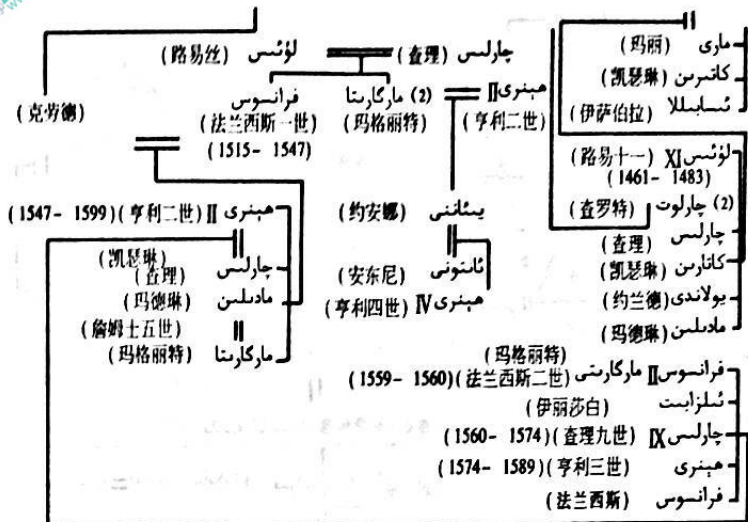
(路易丝) لۇئىس
(查理) چارلس
(克劳德)
(玛丽) مارى
(凯瑟琳) كاتىرىن
(伊萨伯拉) ئىسابىللا
فرانسوس
(法兰西斯一世)
(1515- 1547)
(2) مارگارىتا
(玛格丽特)
ھېنرى II
(亨利二世)
لۇئىس XI (路易十一)
(1461- 1483)
(2) چارلوت (查罗特)
چارلس (查理)
كاتىرىن (凯瑟琳)
يولاندى (约兰德)
مادىلىن (玛德琳)
(1547- 1599)(亨利二世) ھېنرى II
(约安娜) يىئاننى
(凯瑟琳)
(查理) چارلس
(玛德琳) مادىلىن
(詹姆士五世)
(玛格丽特) مارگارىتا
ئانتونى (安东尼)
(亨利四世) ھېنرى IV
(玛格丽特)
(1559- 1560)(法兰西斯二世) مارگارىتى II فرانسوس
(伊丽莎白) ئېلزابىت
(1560- 1574)(查理九世) IX چارلس
(1574- 1589)(亨利三世) ھېنرى
(法兰西斯) فرانسوس